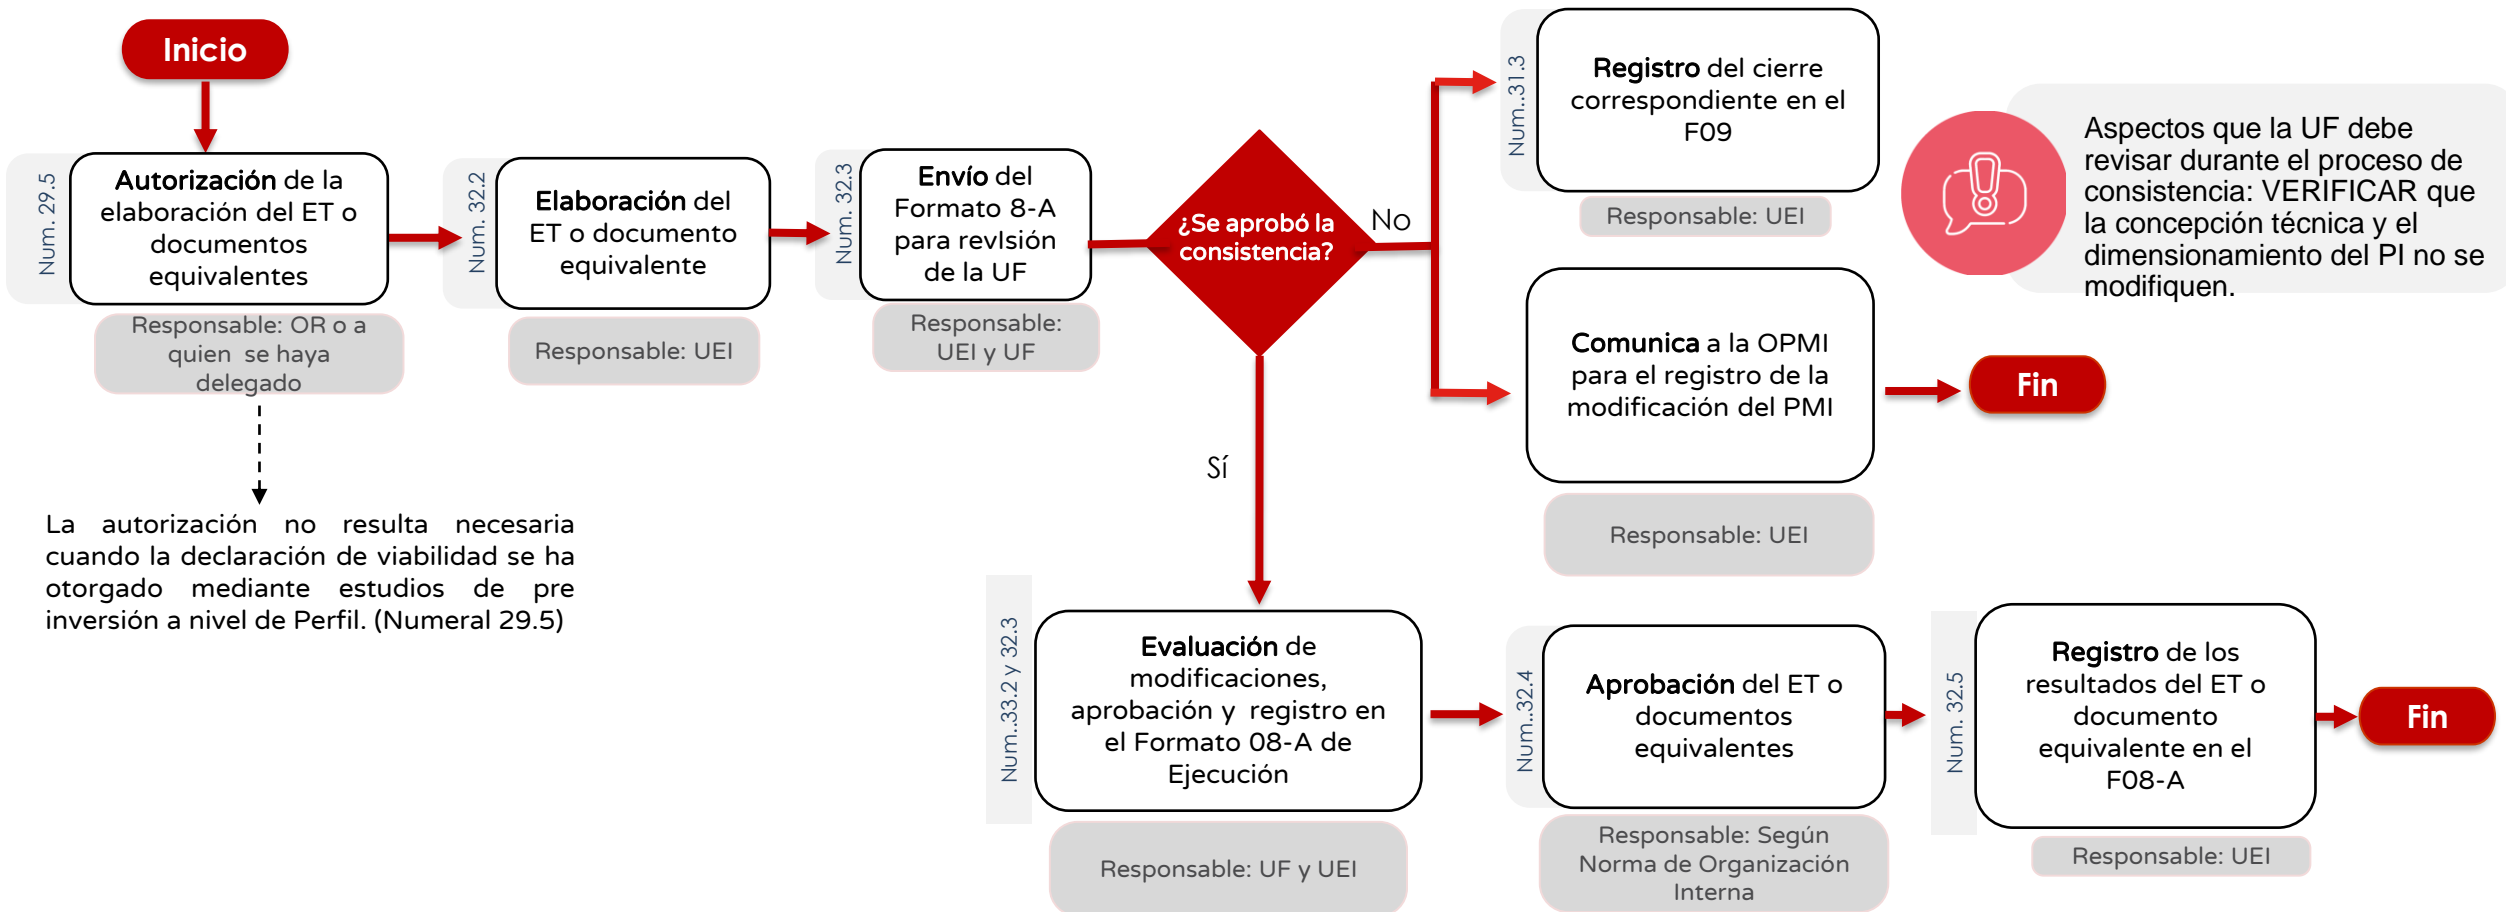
Inicio

Num. 29.5
Autorización de la elaboración del ET o documentos equivalentes
Responsable: OR o a quien se haya delegado

La autorización no resulta necesaria cuando la declaración de viabilidad se ha otorgado mediante estudios de pre inversión a nivel de Perfil. (Numeral 29.5)

Num. 32.2
Elaboración del ET o documento equivalente
Responsable: UEI

Num. 32.3
Envío del Formato 8-A para revIsión de la UF
Responsable: UEI y UF

¿Se aprobó la consistencia?

No

Num..31.3
Registro del cierre correspondiente en el F09
Responsable: UEI

Aspectos que la UF debe revisar durante el proceso de consistencia: VERIFICAR que la concepción técnica y el dimensionamiento del PI no se modifiquen.

Comunica a la OPMI para el registro de la modificación del PMI
Responsable: UEI

Fin

Sí

Num..33.2 y 32.3
Evaluación de modificaciones, aprobación y registro en el Formato 08-A de Ejecución
Responsable: UF y UEI

Num..32.4
Aprobación del ET o documentos equivalentes
Responsable: Según Norma de Organización Interna

Num. 32.5
Registro de los resultados del ET o documento equivalente en el F08-A
Responsable: UEI

Fin